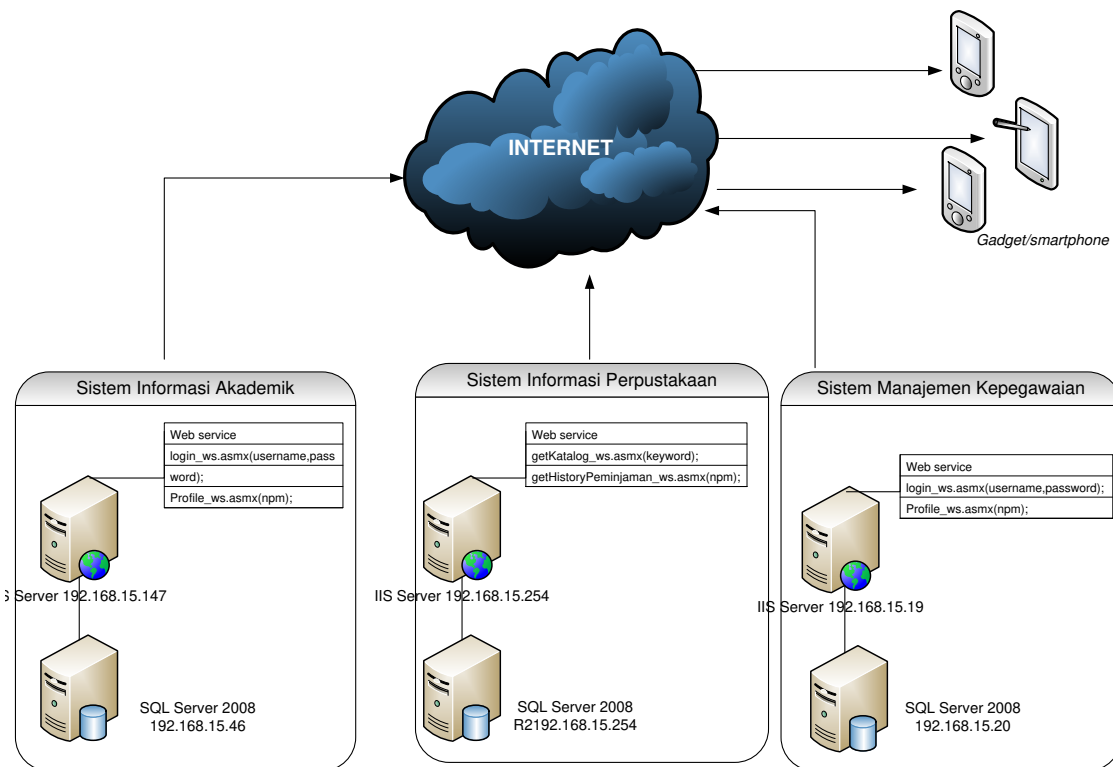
INTERNET

Gadget/smartphone

Sistem Informasi Akademik

| Web service |
|---|
| login_ws.asmx(username,password); |
| Profile_ws.asmx(npm); |

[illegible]S Server 192.168.15.147

SQL Server 2008
192.168.15.46

Sistem Informasi Perpustakaan

| Web service |
|---|
| getKatalog_ws.asmx(keyword); |
| getHistoryPeminjaman_ws.asmx(npm); |

IIS Server 192.168.15.254

SQL Server 2008
R2192.168.15.254

Sistem Manajemen Kepegawaian

| Web service |
|---|
| login_ws.asmx(username,password); |
| Profile_ws.asmx(npm); |

IIS Server 192.168.15.19

SQL Server 2008
192.168.15.20